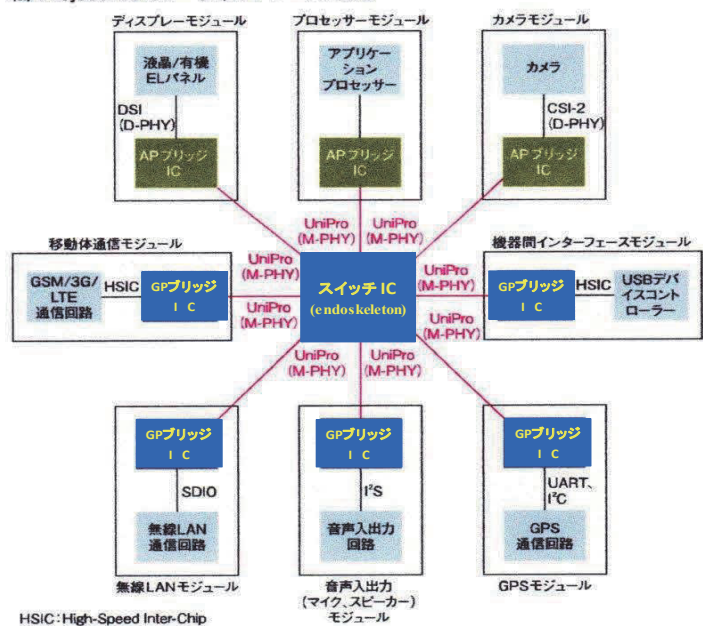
ディスプレーモジュール

液晶/有機ELパネル

DSI (D-PHY)

APブリッジIC

プロセッサーモジュール

アプリケーションプロセッサー

APブリッジIC

カメラモジュール

カメラ

CSI-2 (D-PHY)

APブリッジIC

UniPro (M-PHY)

UniPro (M-PHY)

移動体通信モジュール

GSM/3G/LTE 通信回路

HSIC

GPブリッジIC

UniPro (M-PHY)

UniPro (M-PHY)

スイッチIC (endoskeleton)

UniPro (M-PHY)

UniPro (M-PHY)

機器間インターフェースモジュール

GPブリッジIC

HSIC

USBデバイスコントローラー

UniPro (M-PHY)

UniPro (M-PHY)

GPブリッジIC

SDIO

無線LAN通信回路

無線LANモジュール

GPブリッジIC

I$^2$S

音声入出力回路

音声入出力（マイク、スピーカー）モジュール

GPブリッジIC

UART、I$^2$C

GPS通信回路

GPSモジュール

HSIC：High-Speed Inter-Chip